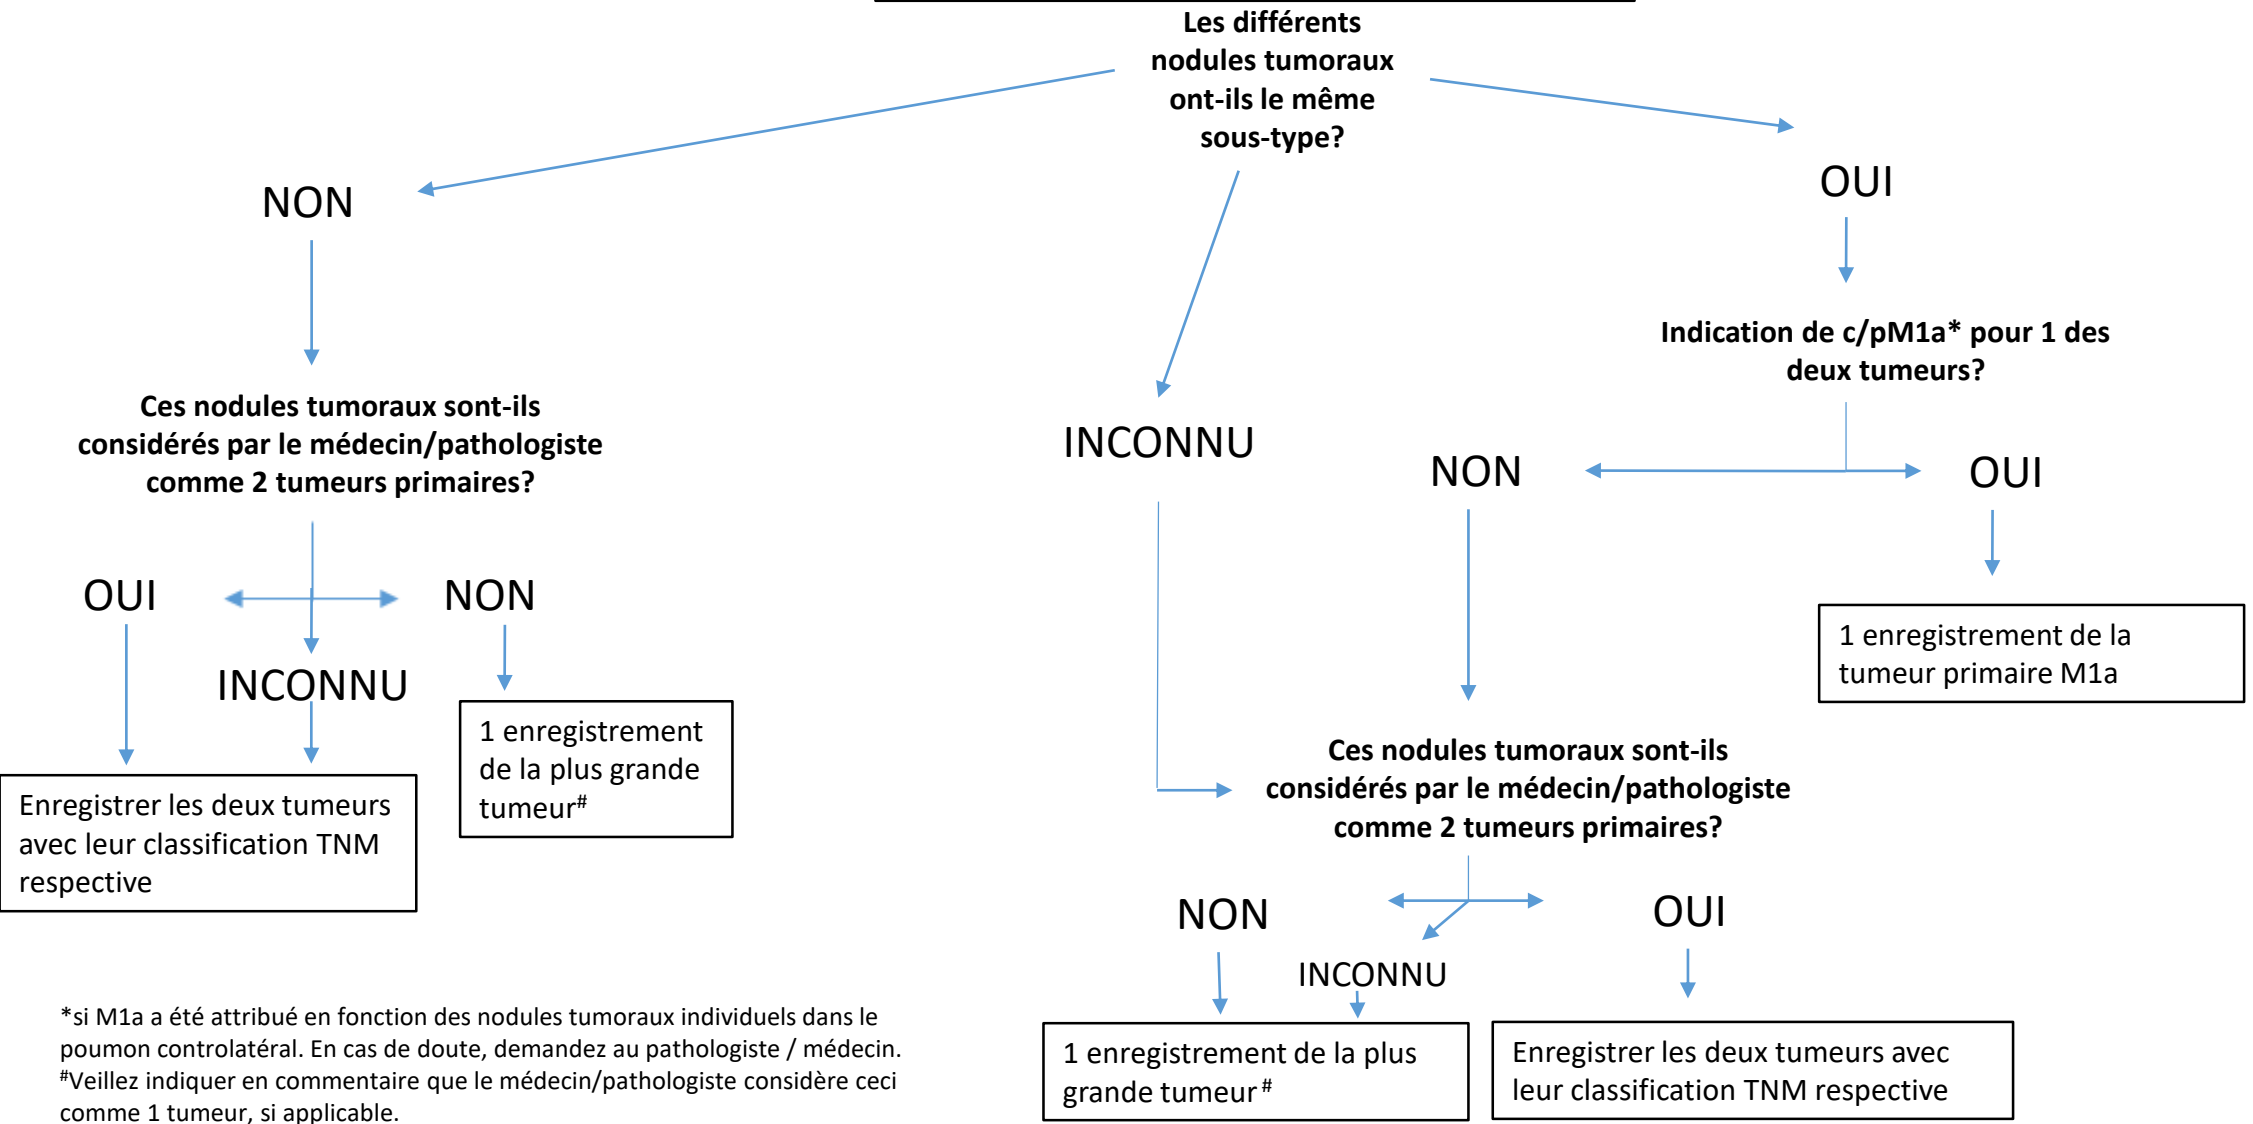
Les différents nodules tumoraux ont-ils le même sous-type?

NON

OUI

INCONNU

Ces nodules tumoraux sont-ils considérés par le médecin/pathologiste comme 2 tumeurs primaires?

OUI

NON

INCONNU

Enregistrer les deux tumeurs avec leur classification TNM respective

1 enregistrement de la plus grande tumeur$^{\#}$

Indication de c/pM1a* pour 1 des deux tumeurs?

NON

OUI

1 enregistrement de la tumeur primaire M1a

Ces nodules tumoraux sont-ils considérés par le médecin/pathologiste comme 2 tumeurs primaires?

NON

OUI

INCONNU

1 enregistrement de la plus grande tumeur$^{\#}$

Enregistrer les deux tumeurs avec leur classification TNM respective

*si M1a a été attribué en fonction des nodules tumoraux individuels dans le poumon controlatéral. En cas de doute, demandez au pathologiste / médecin.
$^{\#}$Veillez indiquer en commentaire que le médecin/pathologiste considère ceci comme 1 tumeur, si applicable.